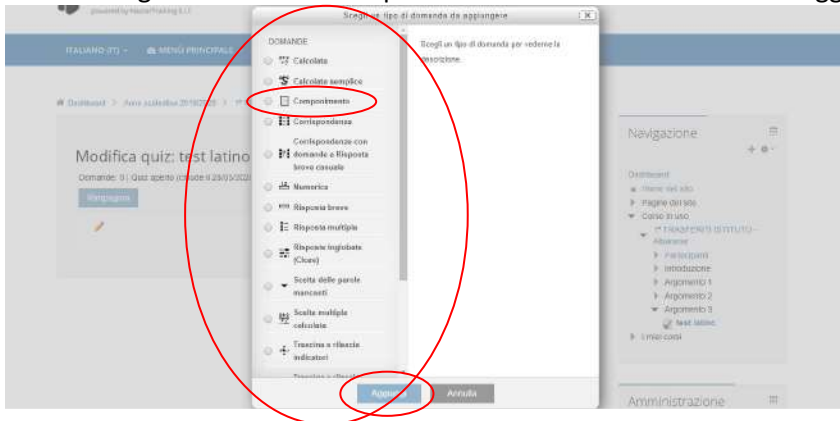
powered by Moodle Tracking S.r.l.

ITALIANO (IT) ▾ MENU PRINCIPALE

Dashboard / Anno scolastico 2019/2020 / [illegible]

Modifica quiz: test latino

Domande: 0 | Quiz aperto (chiude il 29/05/2020 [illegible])

Paginazione

Scegli un tipo di domanda da aggiungere

DOMANDE

Calcolata

Calcolata semplice

Componimento

Corrispondenza

Corrispondenza con domande a Risposta breve casuale

Numerica

Risposta breve

Risposta multipla

Risposte incorporate (Cloze)

Scelta delle parole mancanti

Scelta multipla calcolata

Trascina e rilascia indicatori

Trascina e rilascia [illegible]

Scegli un tipo di domanda per vederne la descrizione.

Aggiungi

Annulla

Navigazione

Dashboard

Home del sito

Pagine del sito

Corso in uso

TRASFERITO ISTITUTO - Albanese

Partecipanti

Introduzione

Argomento 1

Argomento 2

Argomento 3

test latino

I miei corsi

Amministrazione